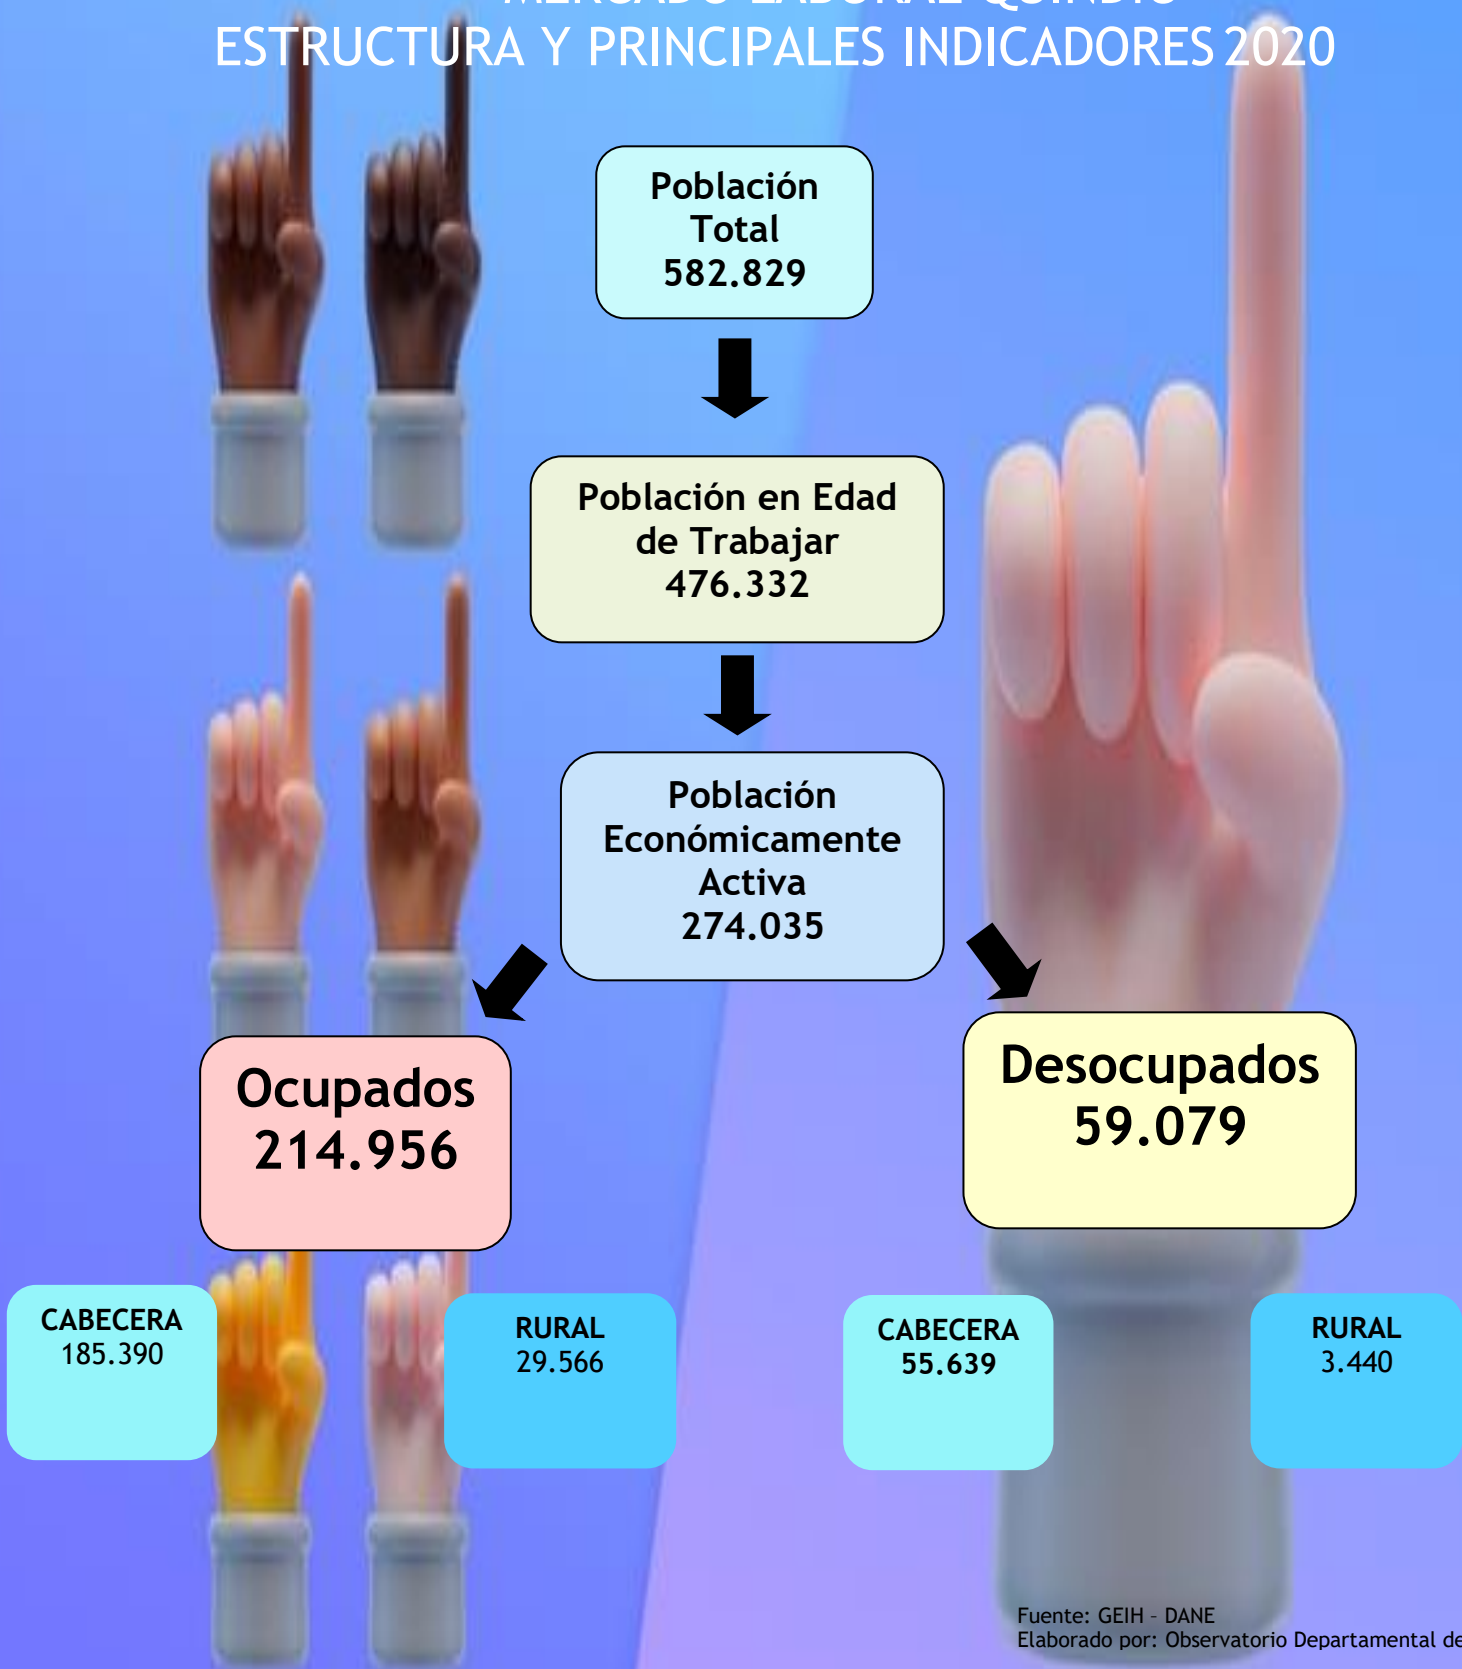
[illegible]
ESTRUCTURA Y PRINCIPALES INDICADORES 2020

Población Total 582.829

Población en Edad de Trabajar 476.332

Población Económicamente Activa 274.035

Ocupados 214.956

Desocupados 59.079

CABECERA 185.390

RURAL 29.566

CABECERA 55.639

RURAL 3.440

Fuente: GEIH - DANE
Elaborado por: Observatorio Departamental de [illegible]